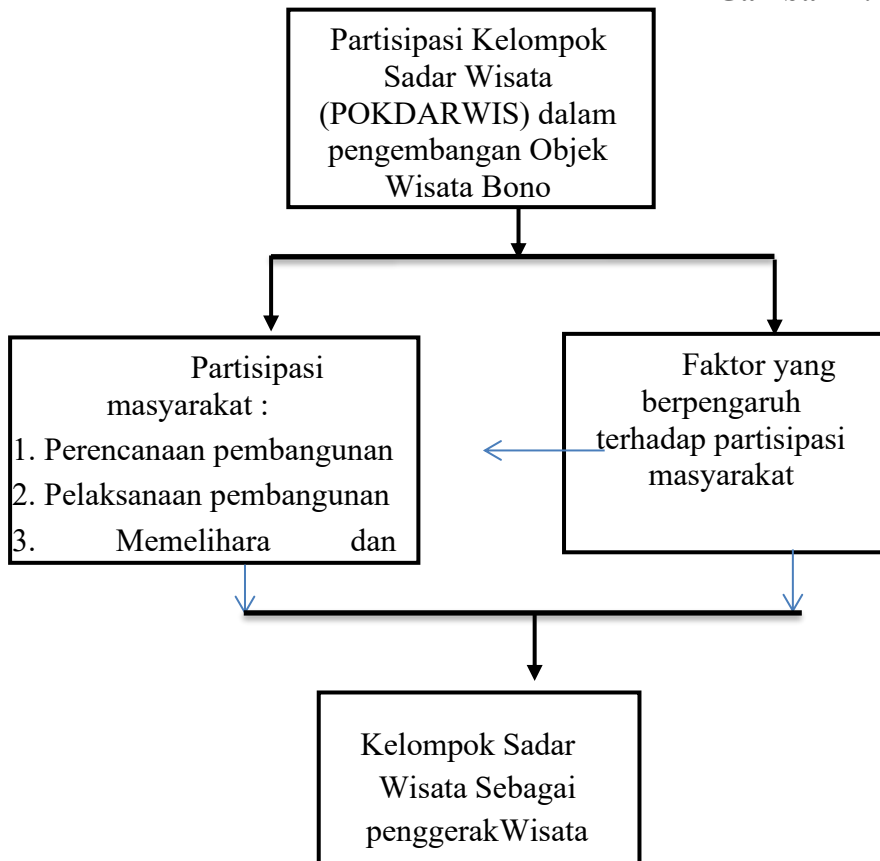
Gambar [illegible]

Partisipasi Kelompok Sadar Wisata (POKDARWIS) dalam pengembangan Objek Wisata Bono

Partisipasi masyarakat :
1. Perencanaan pembangunan
2. Pelaksanaan pembangunan
3. Memelihara dan

Faktor yang berpengaruh terhadap partisipasi masyarakat

Kelompok Sadar Wisata Sebagai penggerakWisata